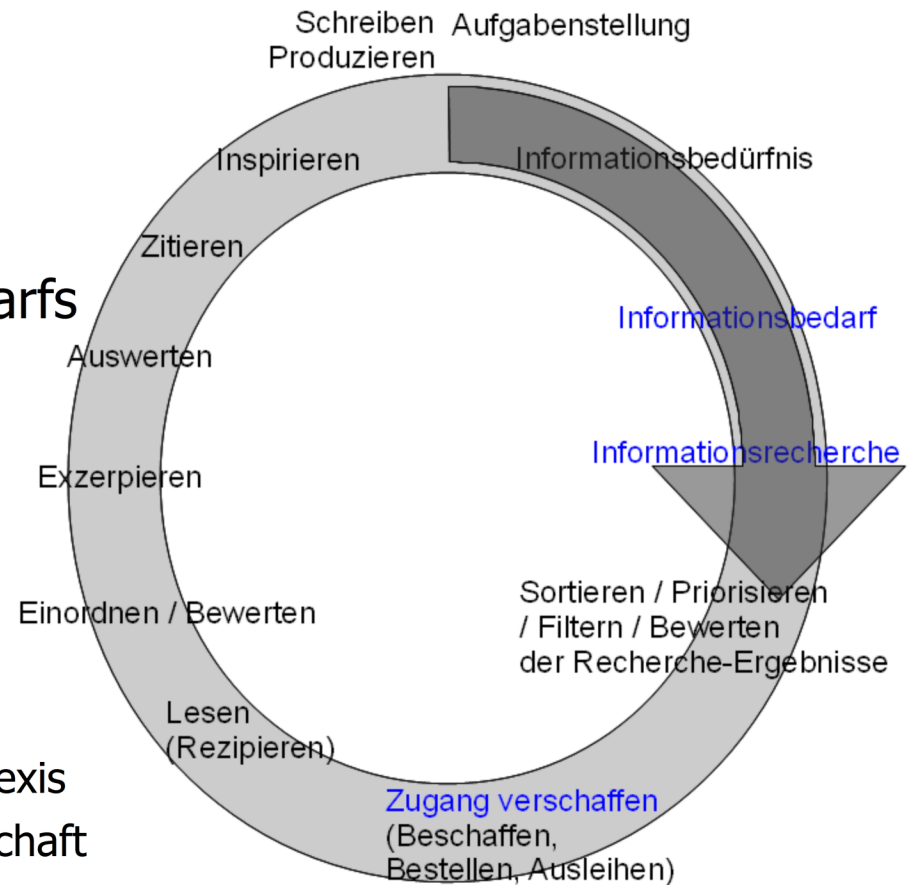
Schreiben Produzieren

Aufgabenstellung

Informationsbedürfnis

Inspirieren

Zitieren

arfs

Informationsbedarf

Auswerten

Informationsrecherche

Exzerpieren

Sortieren / Priorisieren / Filtern / Bewerten der Recherche-Ergebnisse

Einordnen / Bewerten

Lesen (Rezipieren)

exis

Zugang verschaffen (Beschaffen, Bestellen, Ausleihen)

chaft